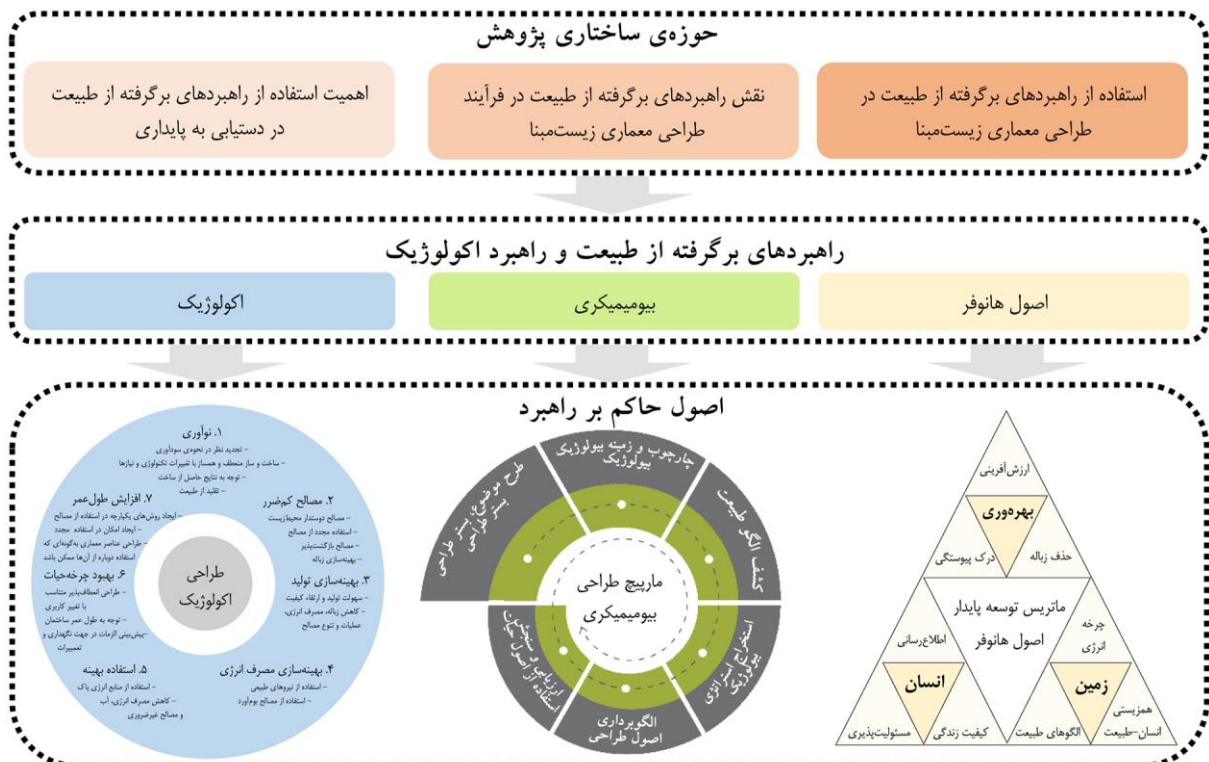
حوزه‌ی ساختاری پژوهش

استفاده از راهبردهای برگرفته از طبیعت در طراحی معماری زیست‌مبنا

نقش راهبردهای برگرفته از طبیعت در فرآیند طراحی معماری زیست‌مبنا

اهمیت استفاده از راهبردهای برگرفته از طبیعت در دستیابی به پایداری

راهبردهای برگرفته از طبیعت و راهبرد اکولوژیک

اصول هانوفر

بیومیمیکری

اکولوژیک

اصول حاکم بر راهبرد

ارزش‌آفرینی
بهره‌وری
حذف زباله
درک پیوستگی
ماتریس توسعه پایدار اصول هانوفر
چرخه انرژی
اطلاع‌رسانی
انسان
زمین
همزیستی انسان-طبیعت
مسئولیت‌پذیری
کیفیت زندگی
الگوهای طبیعت

مارپیچ طراحی بیومیمیکری
چارچوب و زمینه بیولوژیکی
کشف الگو طبیعت
استخراج استراتژی بیولوژیکی
الگوبرداری اصول طراحی
ارزیابی و سنجش استفاده از اصول حیات
طرح موضوع، بستر طراحی

طراحی اکولوژیک
۱. نوآوری
– تجدید نظر در نحوه‌ی سودآوری
– ساخت و ساز منعطف و همساز با تغییرات تکنولوژی و نیازها
– توجه به نتایج حاصل از ساخت
– تقلید از طبیعت
۲. مصالح کم‌ضرر
– مصالح دوستدار محیط‌زیست
– استفاده مجدد از مصالح
– مصالح بازگشت‌پذیر
– بهینه‌سازی زباله
۳. بهینه‌سازی تولید
– سهولت تولید و ارتقاء کیفیت
– کاهش زباله، مصرف انرژی، عملیات و تنوع مصالح
۴. بهینه‌سازی مصرف انرژی
– استفاده از نیروهای طبیعی
– استفاده از مصالح بوم‌آورد
۵. استفاده بهینه
– استفاده از منابع انرژی پاک
– کاهش مصرف انرژی، آب و مصالح غیرضروری
۶. بهبود چرخه‌حیات
– طراحی انعطاف‌پذیر متناسب با تغییر کاربری
– توجه به طول عمر ساختمان
–پیش‌بینی الزامات در جهت نگهداری و تعمیرات
۷. افزایش طول‌عمر
– ایجاد روش‌های یکپارچه در استفاده از مصالح
– ایجاد امکان در استفاده مجدد
– طراحی عناصر معماری به‌گونه‌ای که استفاده دوباره از آن‌ها ممکن باشد